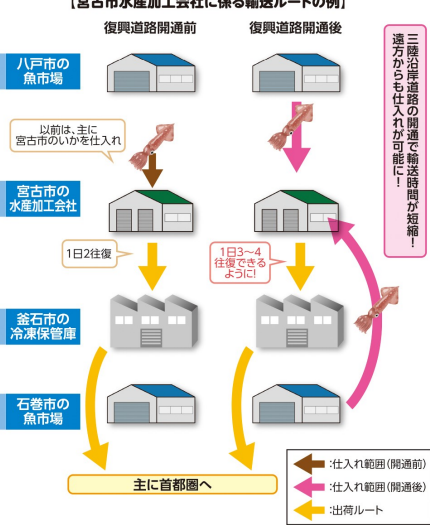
【宮古市水産加工会社に係る輸送ルートの例】

復興道路開通前

復興道路開通後

三陸沿岸道路の開通で輸送時間が短縮！遠方からも仕入れが可能に！

八戸市の魚市場

以前は、主に宮古市のいかを仕入れ

宮古市の水産加工会社

1日2往復

1日3～4往復できるように！

釜石市の冷凍保管庫

石巻市の魚市場

主に首都圏へ

:仕入れ範囲（開通前）

:仕入れ範囲（開通後）

:出荷ルート